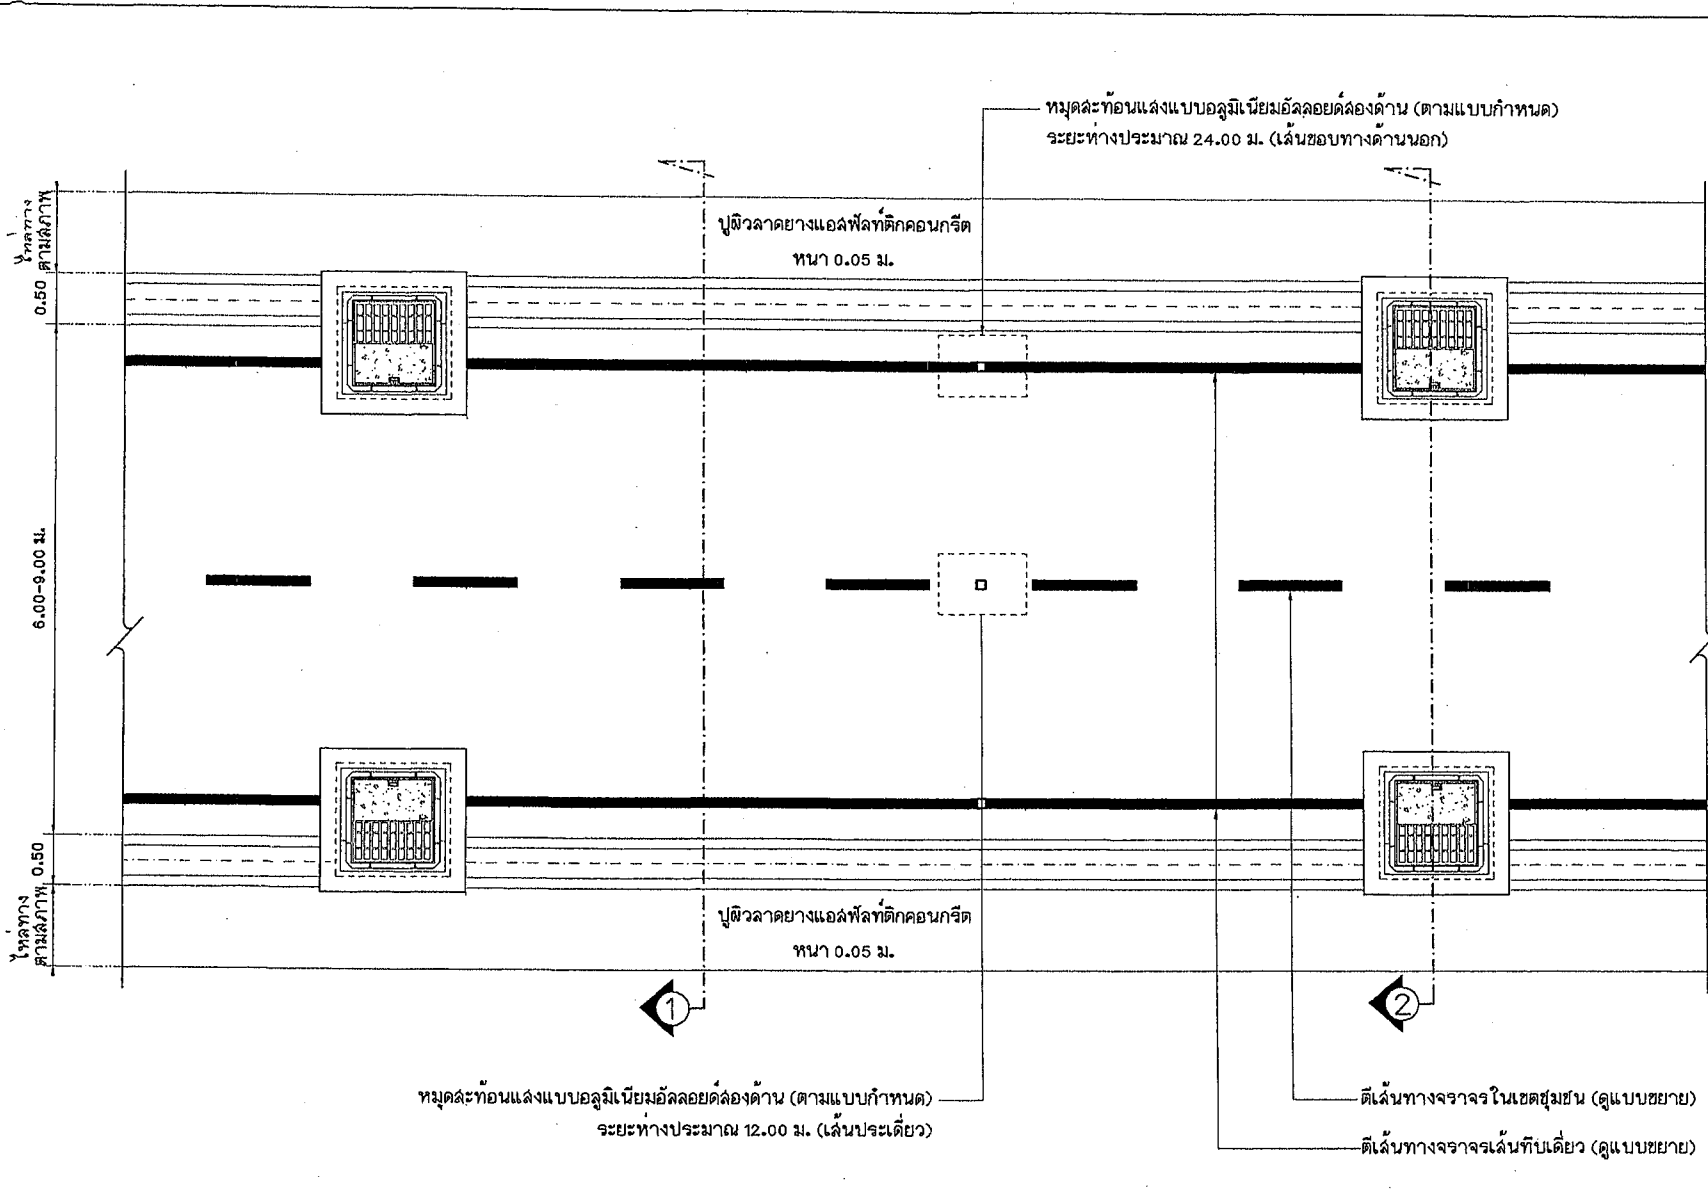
หมุดสะท้อนแสงแบบอลูมิเนียมอัลลอยด์สองด้าน (ตามแบบกำหนด)
ระยะห่างประมาณ 24.00 ม. (เส้นขอบทางด้านนอก)

ไหล่ทาง ตามสภาพ

0.50

ปูผิวลาดยางแอสฟัลท์ติกคอนกรีต
หนา 0.05 ม.

6.00-9.00 ม.

0.50

ไหล่ทาง ตามสภาพ

ปูผิวลาดยางแอสฟัลท์ติกคอนกรีต
หนา 0.05 ม.

1

2

หมุดสะท้อนแสงแบบอลูมิเนียมอัลลอยด์สองด้าน (ตามแบบกำหนด)
ระยะห่างประมาณ 12.00 ม. (เส้นประเดี่ยว)

ตีเส้นทางจราจรในเขตชุมชน (ดูแบบขยาย)

ตีเส้นทางจราจรเส้นทึบเดี่ยว (ดูแบบขยาย)